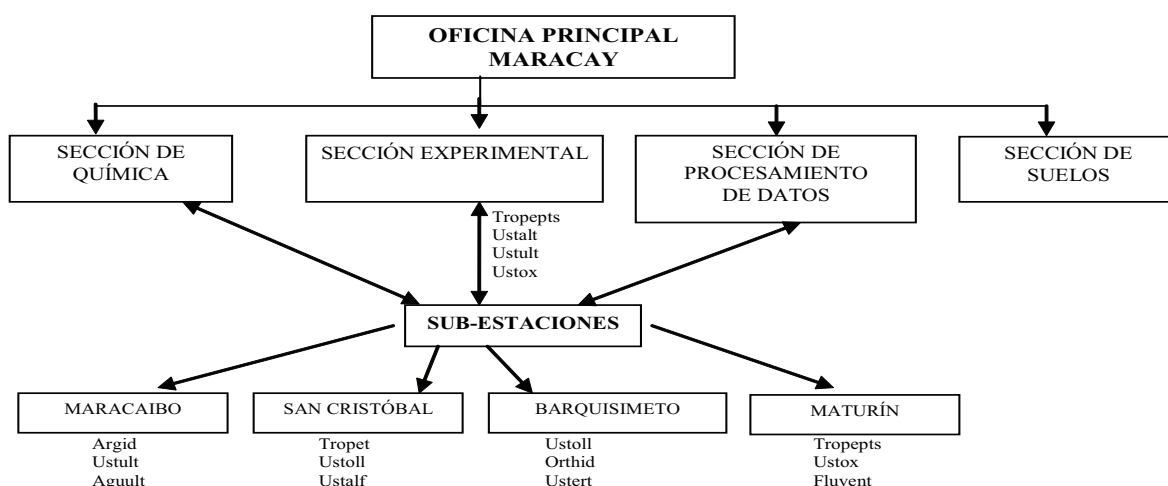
OFICINA PRINCIPAL
MARACAY

SECCIÓN DE
QUÍMICA

SECCIÓN EXPERIMENTAL

SECCIÓN DE
PROCESAMIENTO
DE DATOS

SECCIÓN DE
SUELOS

Tropepts
Ustalt
Ustult
Ustox

SUB-ESTACIONES

MARACAIBO
Argid
Ustult
Aguult

SAN CRISTÓBAL
Tropet
Ustoll
Ustalf

BARQUISIMETO
Ustoll
Orthid
Ustert

MATURÍN
Tropepts
Ustox
Fluvent